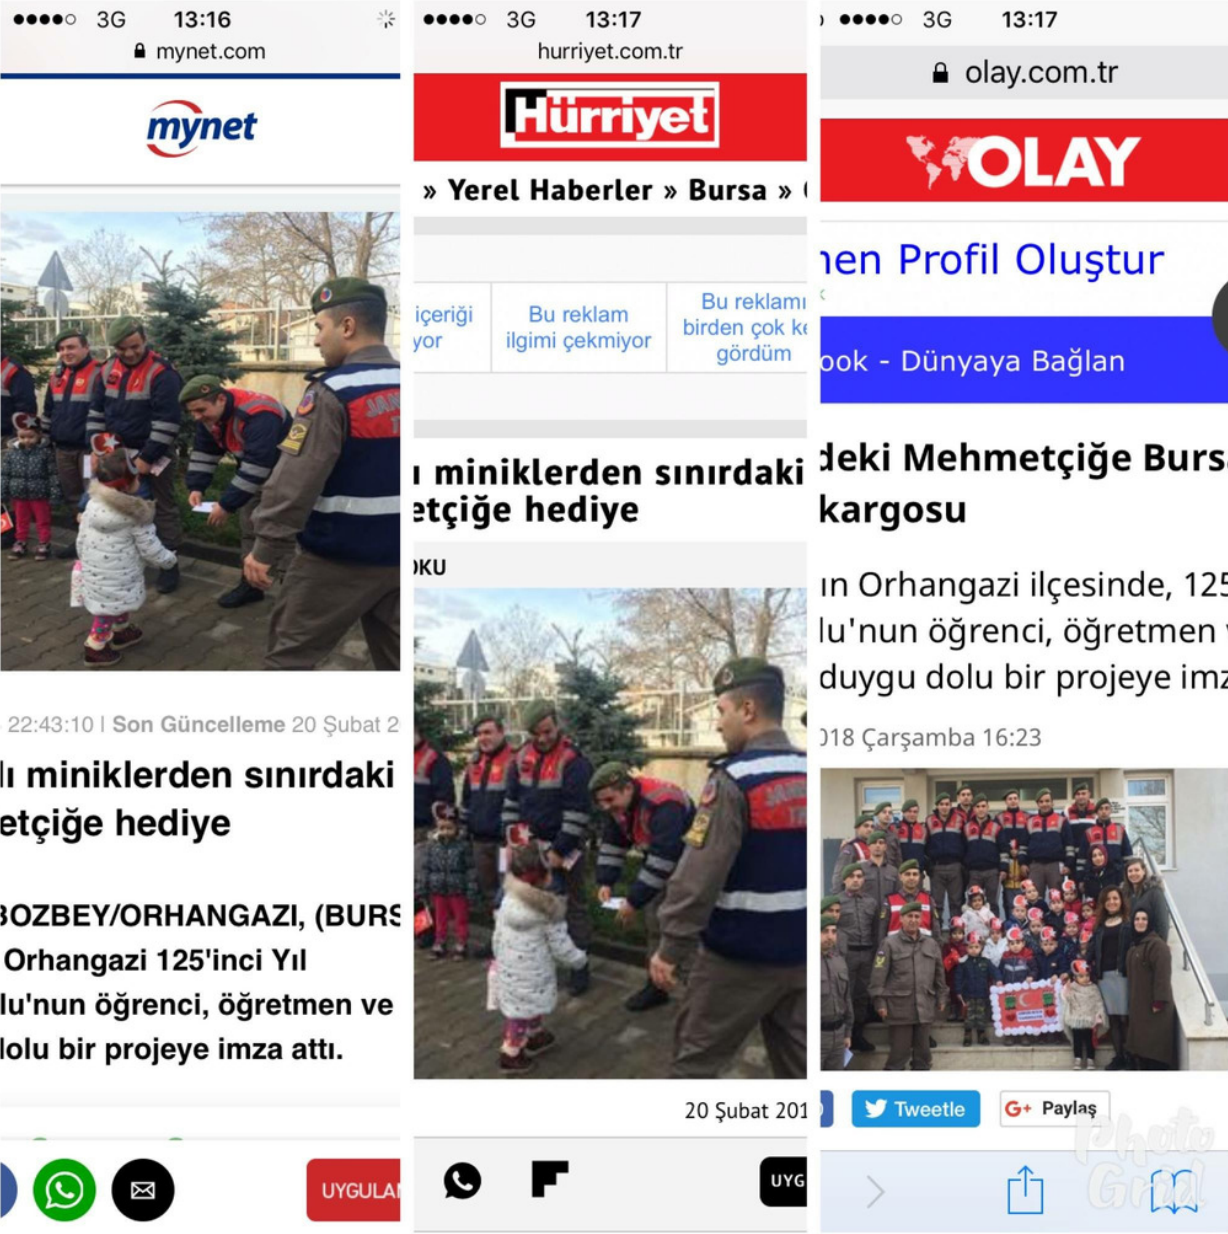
●●●●○ 3G 13:16
mynet.com

mynet

22:43:10 | Son Güncelleme 20 Şubat 2

ı miniklerden sınırdaki etçiğe hediye

BOZBEY/ORHANGAZI, (BURS
Orhangazi 125'inci Yıl
lu'nun öğrenci, öğretmen ve
lolu bir projeye imza attı.

UYGULA

●●●●○ 3G 13:17
hurriyet.com.tr

Hürriyet

» Yerel Haberler » Bursa »

içeriği
yor

Bu reklam ilgimi çekmiyor

Bu reklamı birden çok ke gördüm

ı miniklerden sınırdaki etçiğe hediye

KU

20 Şubat 201

UYG

●●●●○ 3G 13:17
olay.com.tr

OLAY

ıen Profil Oluştur

ook - Dünyaya Bağlan

deki Mehmetçiğe Burs kargosu

ın Orhangazi ilçesinde, 125
lu'nun öğrenci, öğretmen v
duygu dolu bir projeye imz

)18 Çarşamba 16:23

Tweetle

Paylaş

Photo Grid